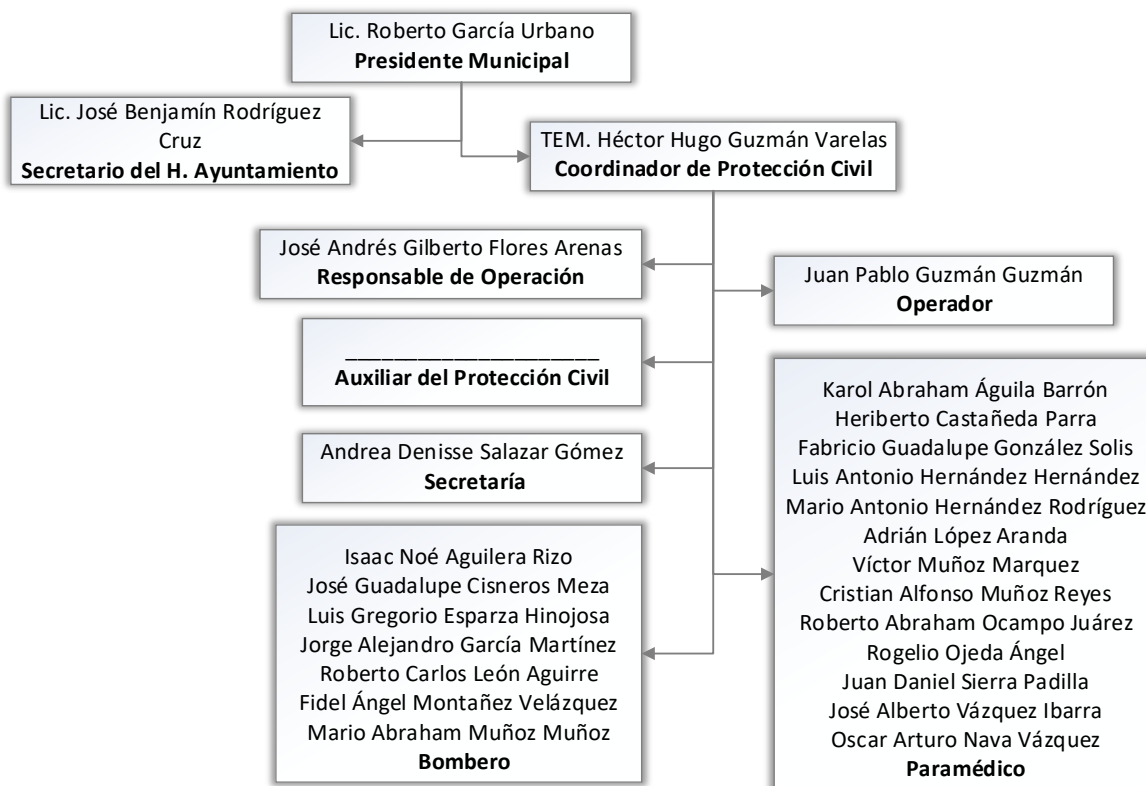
Lic. Roberto García Urbano
**Presidente Municipal**

Lic. José Benjamín Rodríguez Cruz
**Secretario del H. Ayuntamiento**

TEM. Héctor Hugo Guzmán Varelas
**Coordinador de Protección Civil**

José Andrés Gilberto Flores Arenas
**Responsable de Operación**

Juan Pablo Guzmán Guzmán
**Operador**

____________________
**Auxiliar del Protección Civil**

Andrea Denisse Salazar Gómez
**Secretaría**

Isaac Noé Aguilera Rizo
José Guadalupe Cisneros Meza
Luis Gregorio Esparza Hinojosa
Jorge Alejandro García Martínez
Roberto Carlos León Aguirre
Fidel Ángel Montañez Velázquez
Mario Abraham Muñoz Muñoz
**Bombero**

Karol Abraham Águila Barrón
Heriberto Castañeda Parra
Fabricio Guadalupe González Solis
Luis Antonio Hernández Hernández
Mario Antonio Hernández Rodríguez
Adrián López Aranda
Víctor Muñoz Marquez
Cristian Alfonso Muñoz Reyes
Roberto Abraham Ocampo Juárez
Rogelio Ojeda Ángel
Juan Daniel Sierra Padilla
José Alberto Vázquez Ibarra
Oscar Arturo Nava Vázquez
**Paramédico**